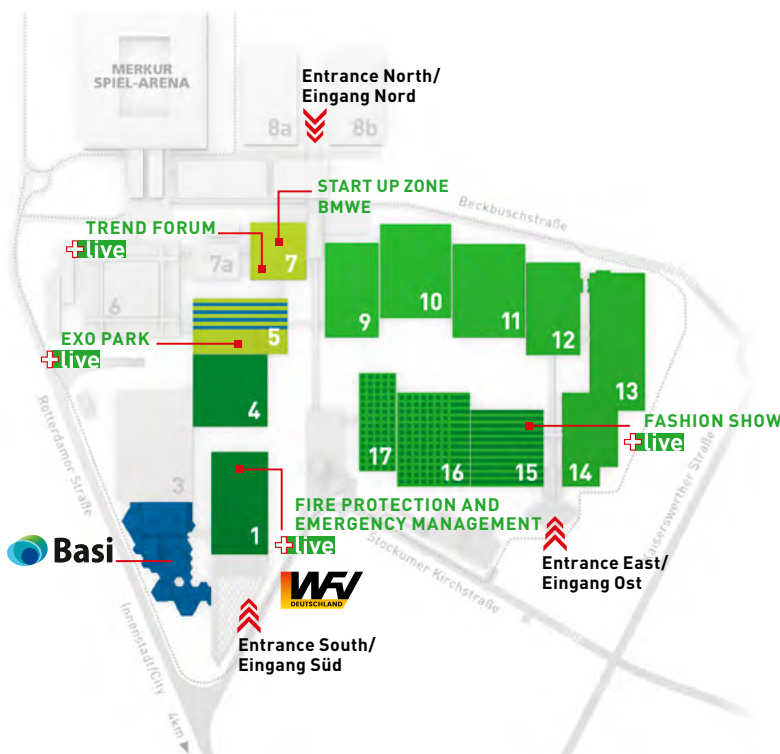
MERKUR SPIEL-ARENA

Entrance North/
Eingang Nord

8a
8b

START UP ZONE
BMWE

Beckbuschstraße

TREND FORUM
live

7a
7

6

9
10
11
12

EXO PARK
live

5

4

13

FASHION SHOW
live

17
16
15
14

Rotterdamer Straße

3

FIRE PROTECTION AND
EMERGENCY MANAGEMENT
live

1

Basi

WFV
DEUTSCHLAND

Stockumer Kirchstraße

Kaiserswerther Straße

Entrance East/
Eingang Ost

Entrance South/
Eingang Süd

Innenstadt/City
4km